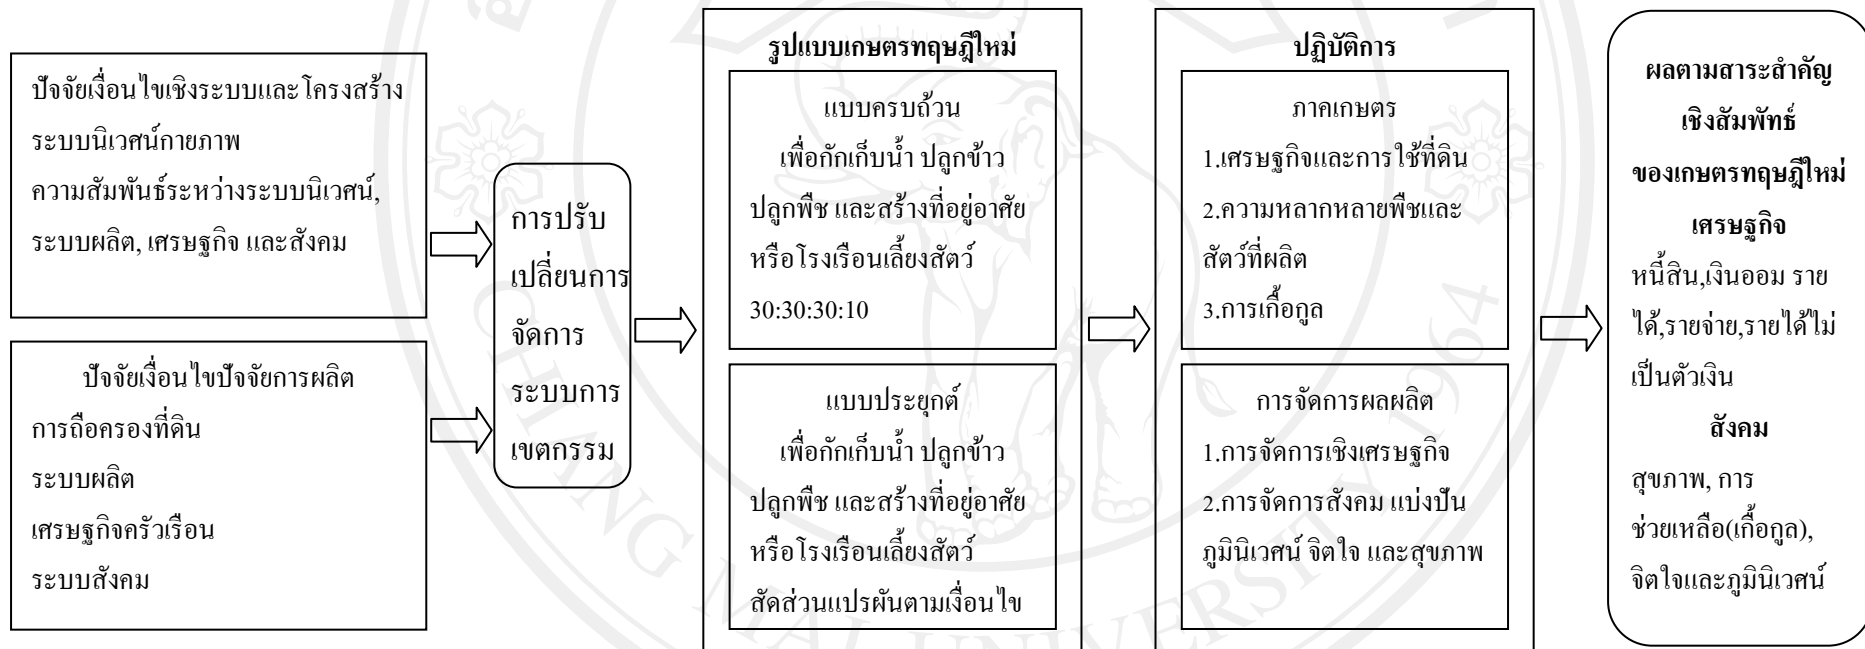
ปัจจัยเงื่อนไขเชิงระบบและโครงสร้าง
ระบบนิเวศน์กายภาพ
ความสัมพันธ์ระหว่างระบบนิเวศน์, ระบบผลิต, เศรษฐกิจ และสังคม

ปัจจัยเงื่อนไขปัจจัยการผลิต
การถือครองที่ดิน
ระบบผลิต
เศรษฐกิจครัวเรือน
ระบบสังคม

การปรับเปลี่ยนการจัดการระบบการเขตกรรม

รูปแบบเกษตรทฤษฎีใหม่

แบบครบถ้วน
เพื่อกักเก็บน้ำ ปลูกข้าว ปลูกพืช และสร้างที่อยู่อาศัย หรือโรงเรือนเลี้ยงสัตว์
30:30:30:10

แบบประยุกต์
เพื่อกักเก็บน้ำ ปลูกข้าว ปลูกพืช และสร้างที่อยู่อาศัย หรือโรงเรือนเลี้ยงสัตว์
สัดส่วนแปรผันตามเงื่อนไข

ปฏิบัติการ

ภาคเกษตร
1.เศรษฐกิจและการใช้ที่ดิน
2.ความหลากหลายพืชและสัตว์ที่ผลิต
3.การเกื้อกูล

การจัดการผลผลิต
1.การจัดการเชิงเศรษฐกิจ
2.การจัดการสังคม แบ่งปัน ภูมินิเวศน์ จิตใจ และสุขภาพ

ผลตามสาระสำคัญเชิงสัมพัทธ์ของเกษตรทฤษฎีใหม่

เศรษฐกิจ
หนี้สิน,เงินออม รายได้,รายจ่าย,รายได้ไม่เป็นตัวเงิน

สังคม
สุขภาพ, การช่วยเหลือ(เกื้อกูล), จิตใจและภูมินิเวศน์